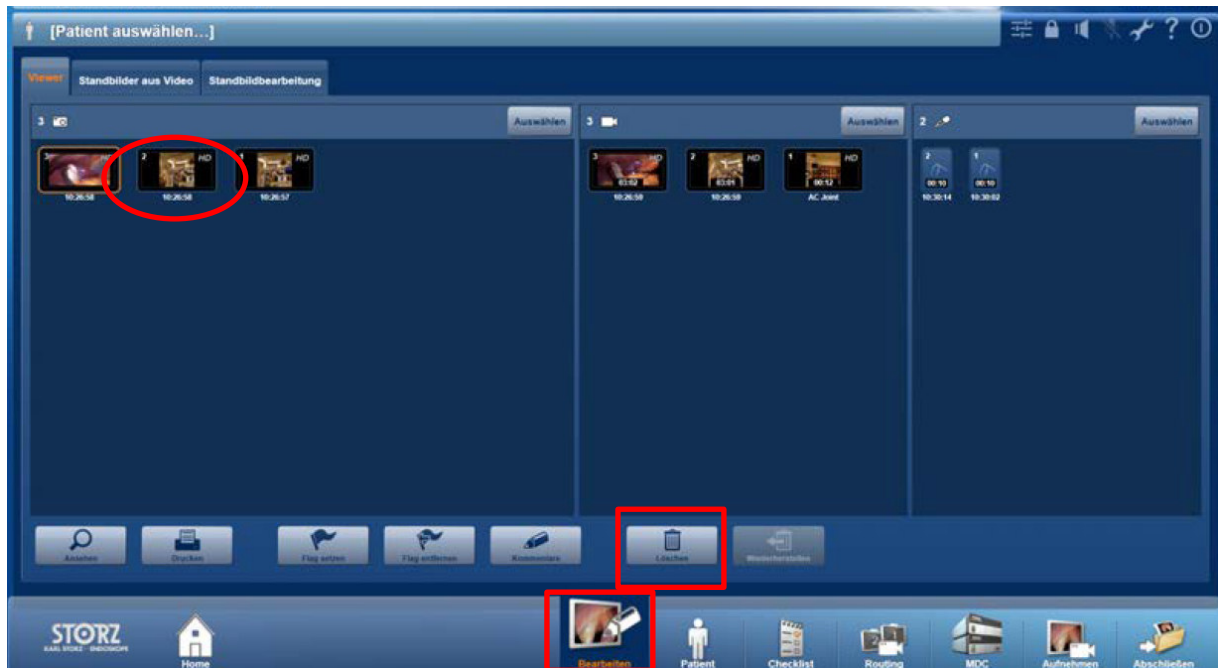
[Patient auswählen...]

Viewer | Standbilder aus Video | Standbildbearbeitung

3 | Auswählen

3 HD | 2 HD | 1 HD

10:26:58 | 10:26:58 | 10:26:57

3 | Auswählen

3 HD 03:02 | 2 HD 03:01 | 1 HD 00:12

10:26:58 | 10:26:58 | AC Joint

2 | Auswählen

2 00:10 | 1 00:10

10:30:14 | 10:30:02

Ansehen | Drucken | Flag setzen | Flag entfernen | Kommentare | Löschen | Weiterbearbeiten

STORZ KARL STORZ · ENDOSKOPE

Home | Bearbeiten | Patient | Checklist | Routing | MDC | Aufnehmen | Abschließen